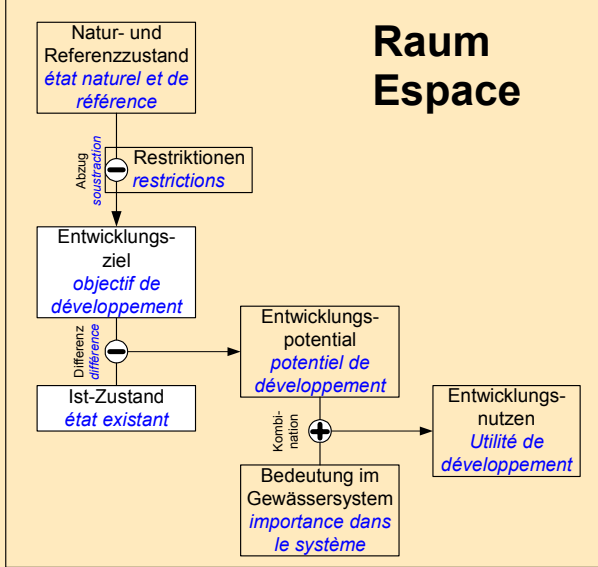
Natur- und Referenzzustand
état naturel et de référence

Raum
Espace

Abzug
soustraction

Restriktionen
restrictions

Entwicklungsziel
objectif de développement

Differenz
différence

Entwicklungspotential
potentiel de développement

Ist-Zustand
état existant

Kombination

Entwicklungsnutzen
Utilité de développement

Bedeutung im Gewässersystem
importance dans le système